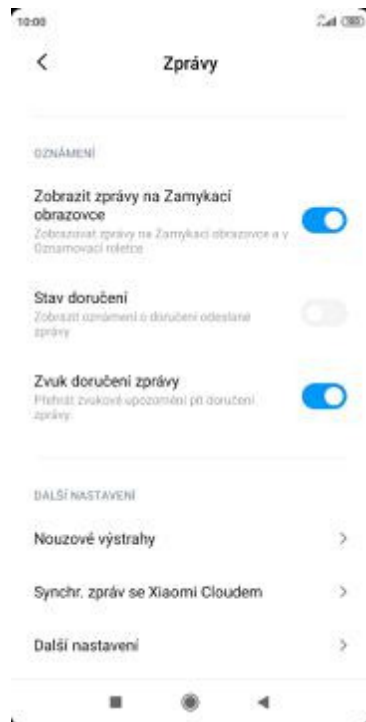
10:00

Zprávy

OZNÁMENÍ

Zobrazit zprávy na Zamykací obrazovce
Zobrazovat zprávy na Zamykací obrazovce a v Oznamovací roletce

Stav doručení
Zobrazit oznámení o doručení odeslané zprávy

Zvuk doručení zprávy
Přehrát zvukové upozornění při doručení zprávy

DALŠÍ NASTAVENÍ

Nouzové výstrahy

Synchr. zpráv se Xiaomi Cloudem

Další nastavení